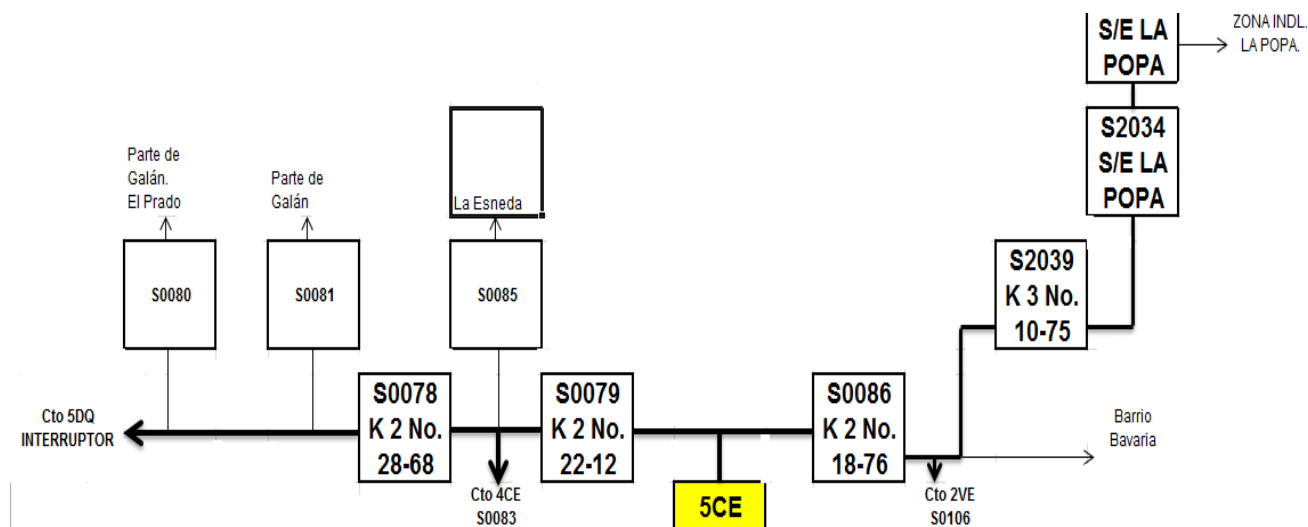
S/E LA POPA

ZONA INDL. LA POPA.

S2034 S/E LA POPA

La Esneda

Parte de Galán. El Prado

Parte de Galán

S2039 K 3 No. 10-75

S0080

S0081

S0085

Cto 5DQ INTERRUPTOR

S0078 K 2 No. 28-68

S0079 K 2 No. 22-12

S0086 K 2 No. 18-76

Barrio Bavaria

Cto 4CE S0083

5CE

Cto 2VE S0106